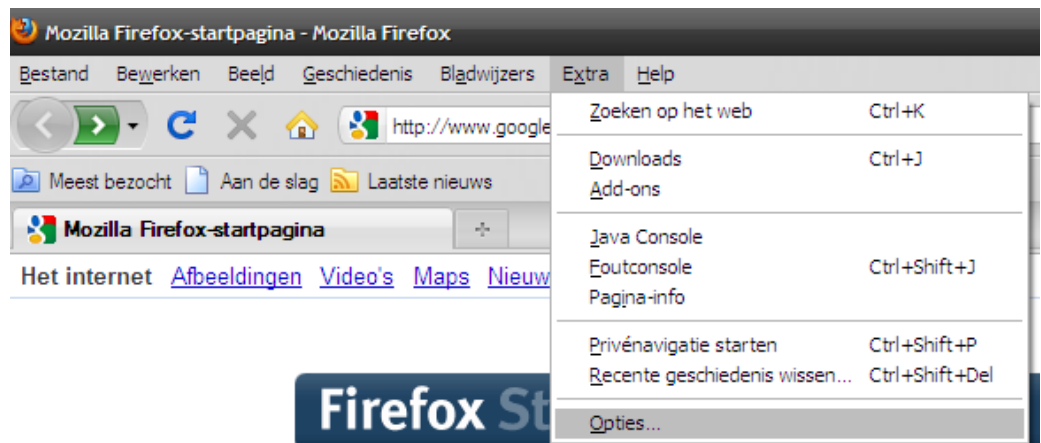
Mozilla Firefox-startpagina - Mozilla Firefox

Bestand Bewerken Beeld Geschiedenis Bladwijzers Extra Help

http://www.google

Meest bezocht Aan de slag Laatste nieuws

Mozilla Firefox-startpagina

Het internet Afbeeldingen Video's Maps Nieuw

Firefox St

| | |
|---|---|
| Zoeken op het web | Ctrl+K |
| Downloads | Ctrl+J |
| Add-ons | |
| Java Console | |
| Foutconsole | Ctrl+Shift+J |
| Pagina-info | |
| Privénavigatie starten | Ctrl+Shift+P |
| Recente geschiedenis wissen... | Ctrl+Shift+Del |
| Opties... | |